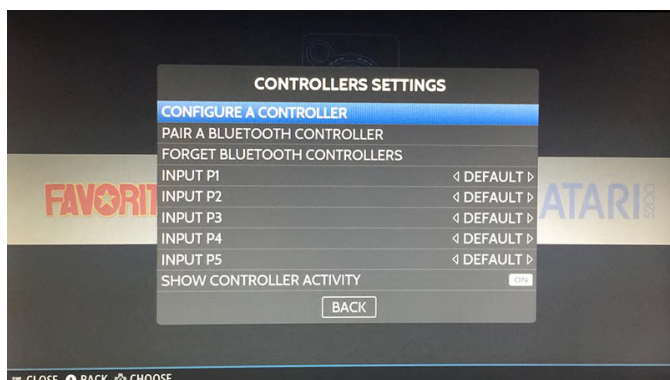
CONTROLLERS SETTINGS

CONFIGURE A CONTROLLER

PAIR A BLUETOOTH CONTROLLER

FORGET BLUETOOTH CONTROLLERS

| | |
|---|---|
| INPUT P1 | ◁ DEFAULT ▷ |
| INPUT P2 | ◁ DEFAULT ▷ |
| INPUT P3 | ◁ DEFAULT ▷ |
| INPUT P4 | ◁ DEFAULT ▷ |
| INPUT P5 | ◁ DEFAULT ▷ |
| SHOW CONTROLLER ACTIVITY | ON |

BACK

FAVORIT

ATARI 5200

CLOSE BACK CHOOSE